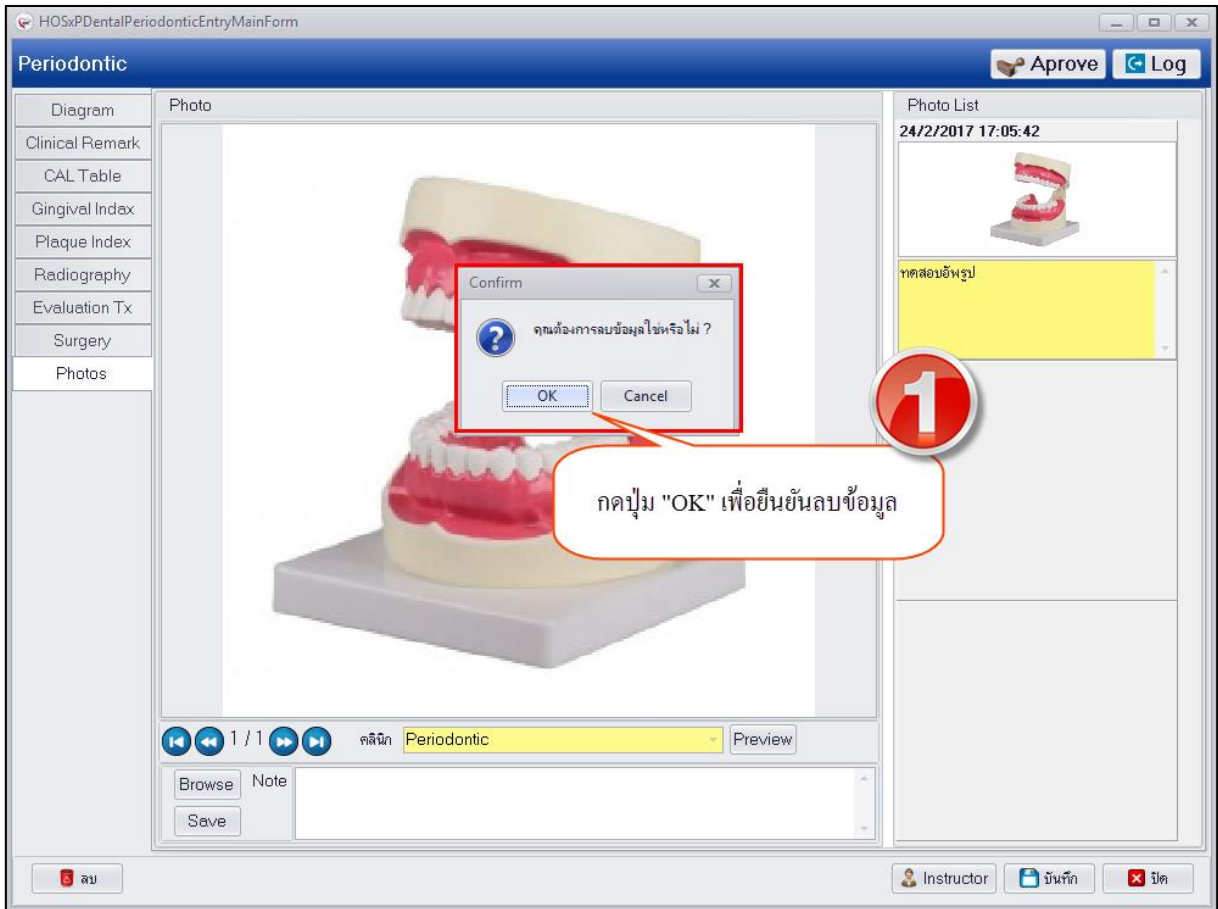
HOSxPDentalPeriodonticEntryMainForm

Periodontic

Aprove
Log

Diagram
Clinical Remark
CAL Table
Gingival Indax
Plaque Index
Radiography
Evaluation Tx
Surgery
Photos

Photo

Confirm

คุณต้องการลบข้อมูลใช่หรือไม่ ?

OK
Cancel

1

กดปุ่ม "OK" เพื่อยืนยันลบข้อมูล

Photo List

24/2/2017 17:05:42

ทดสอบอัพรูป

1 / 1

คลินิก Periodontic

Preview

Browse
Note
Save

ลบ

Instructor
บันทึก
ปิด